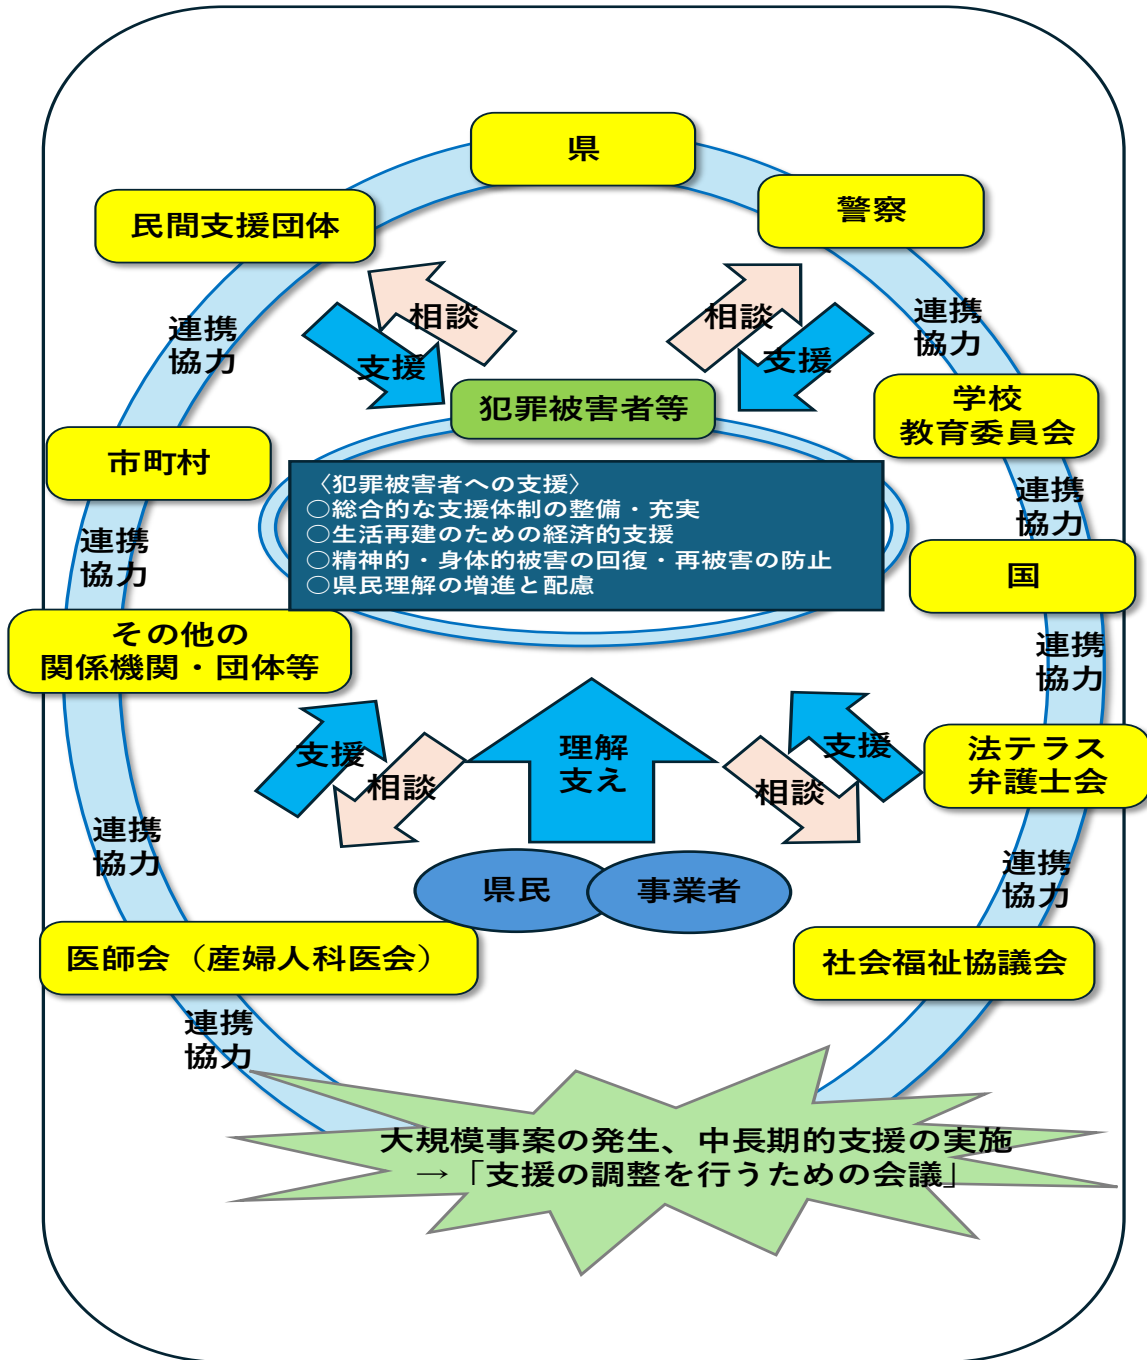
県

民間支援団体

警察

相談

支援

相談

支援

連携
協力

連携
協力

犯罪被害者等

学校
教育委員会

市町村

〈犯罪被害者への支援〉
○総合的な支援体制の整備・充実
○生活再建のための経済的支援
○精神的・身体的被害の回復・再被害の防止
○県民理解の増進と配慮

連携
協力

連携
協力

国

その他の
関係機関・団体等

連携
協力

支援

相談

理解
支え

支援

相談

法テラス
弁護士会

連携
協力

連携
協力

県民

事業者

医師会（産婦人科医会）

社会福祉協議会

連携
協力

大規模事案の発生、中長期的支援の実施
→「支援の調整を行うための会議」